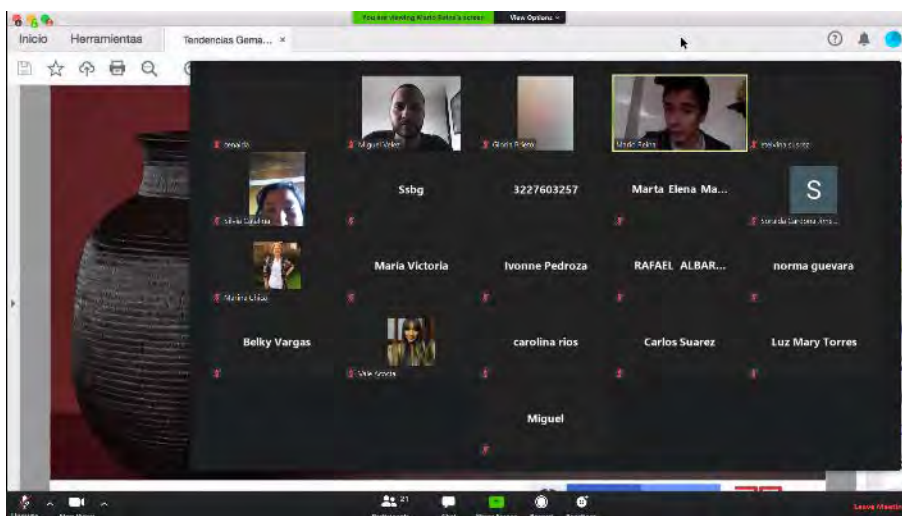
You are viewing Mario Reina's screen

View Options

Inicio

Herramientas

Tendencias Gema... ×

Ronaldo

Miguel Vélez

Gloria Rivera

Mario Reina

Carolina Cuartas

Silvia Catalina

Ssbg

3227603257

Marta Elena Ma...

S

Sonia de Cardona Arra...

Martina Chávez

Maria Victoria

Ivonne Pedroza

RAFAEL ALBAR...

norma guevara

Belky Vargas

Valle Acosta

carolina rios

Carlos Suarez

Luz Mary Torres

Miguel

21

Leave Meeting